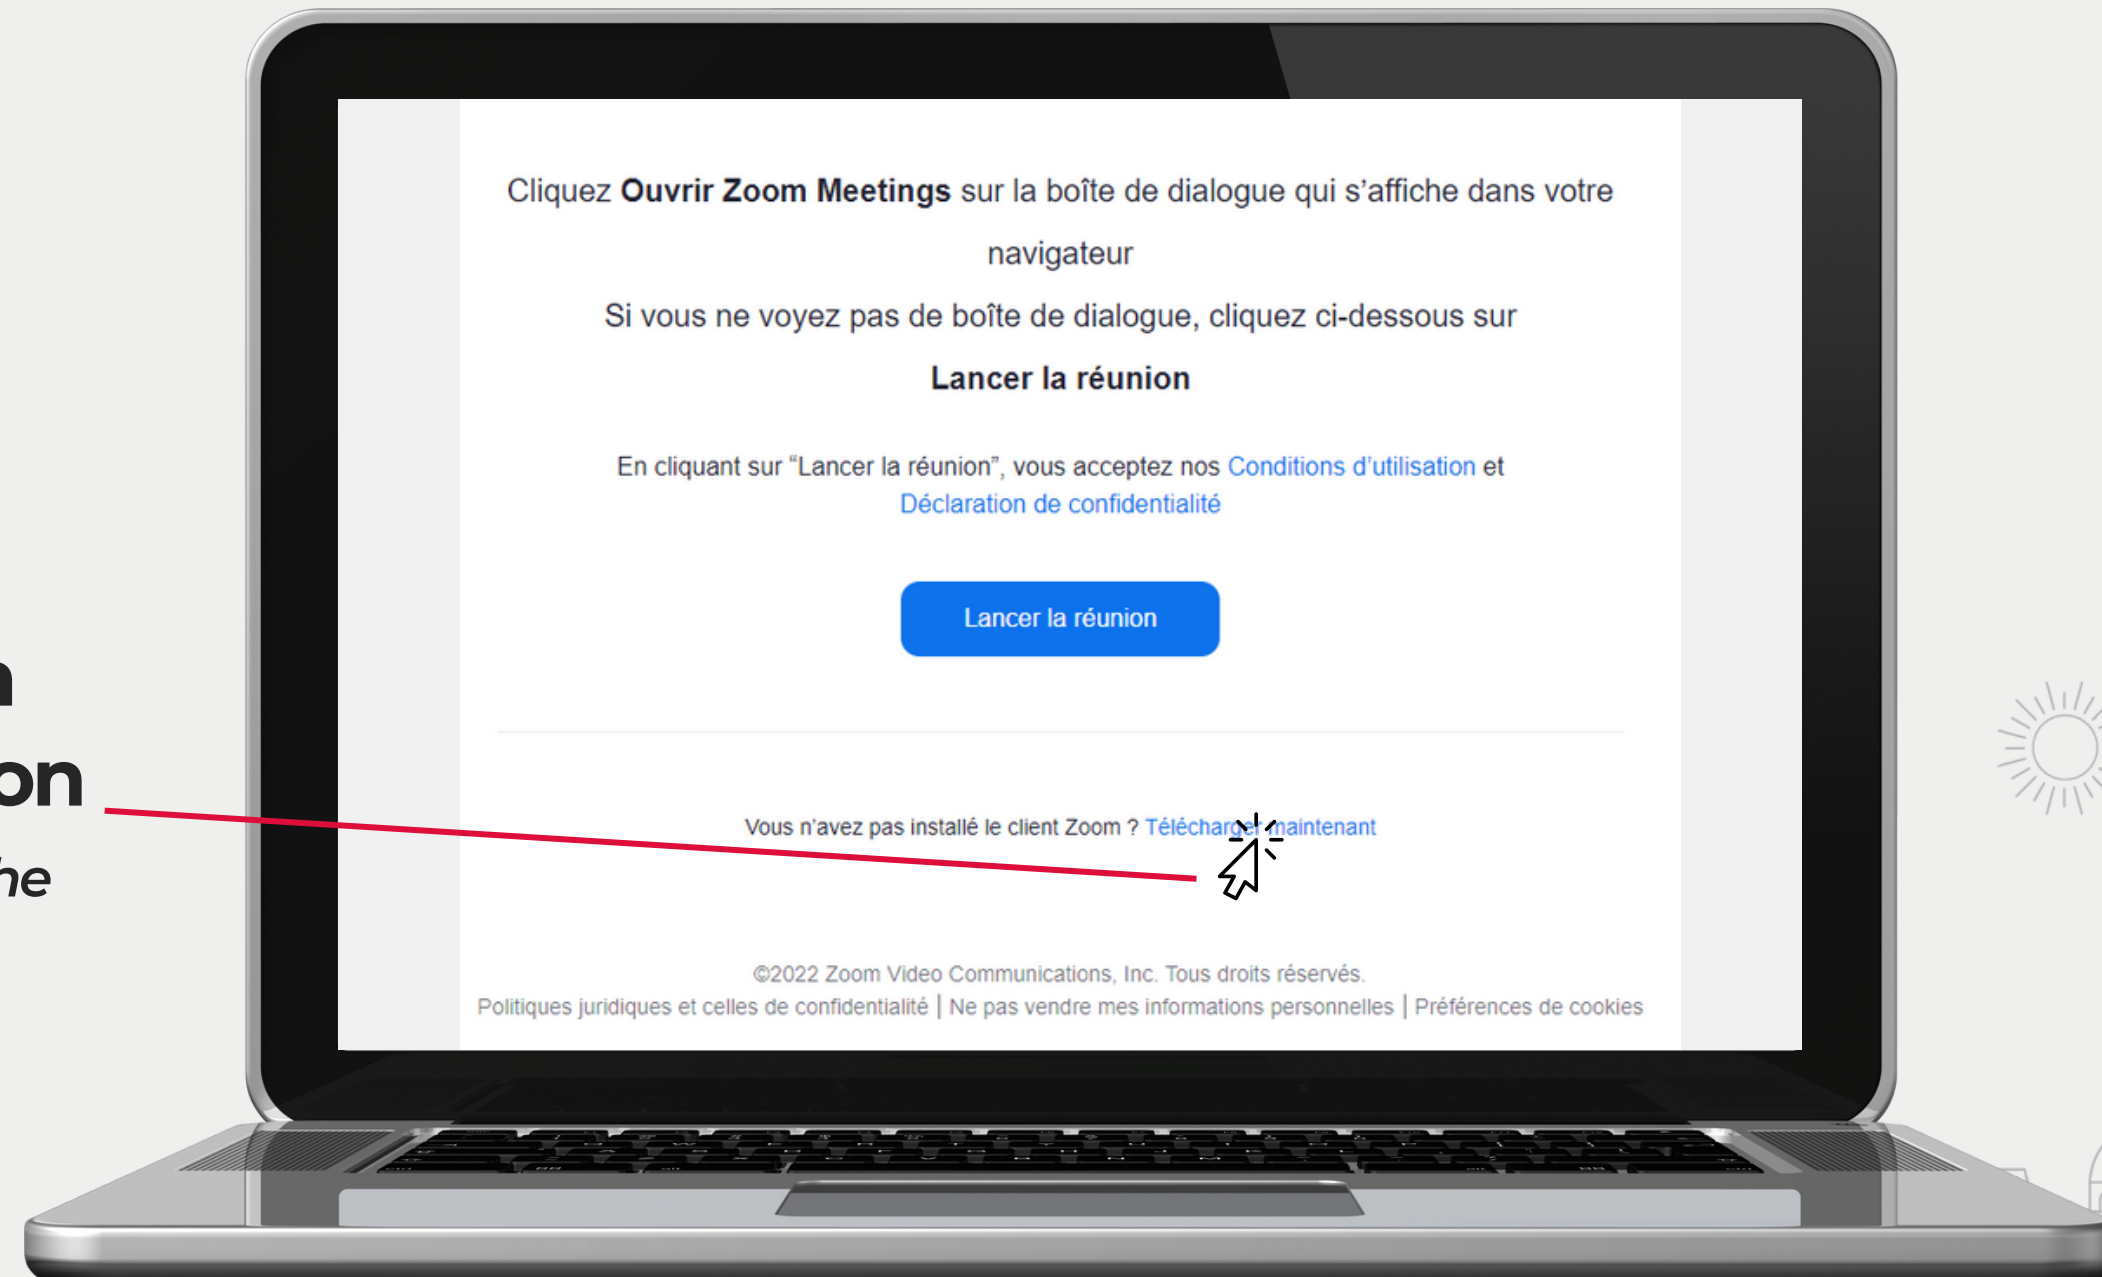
n
on
he

Cliquez **Ouvrir Zoom Meetings** sur la boîte de dialogue qui s'affiche dans votre navigateur

Si vous ne voyez pas de boîte de dialogue, cliquez ci-dessous sur

**Lancer la réunion**

En cliquant sur "Lancer la réunion", vous acceptez nos Conditions d'utilisation et Déclaration de confidentialité

Lancer la réunion

Vous n'avez pas installé le client Zoom ? Télécharger maintenant

©2022 Zoom Video Communications, Inc. Tous droits réservés.
Politiques juridiques et celles de confidentialité | Ne pas vendre mes informations personnelles | Préférences de cookies